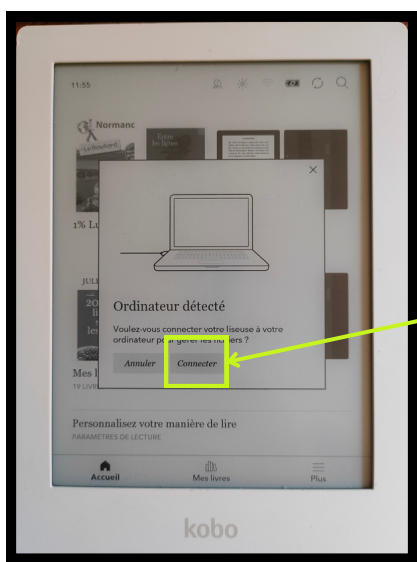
11:55

Normanc

1% Lu

JUL

Mes l

19 LIVR

Ordinateur détecté

Voulez-vous connecter votre liseuse à votre ordinateur pour gérer les fichiers ?

Annuler

Connecter

Personnalisez votre manière de lire

PARAMÈTRES DE LECTURE

Accueil

Mes livres

Plus

kobo